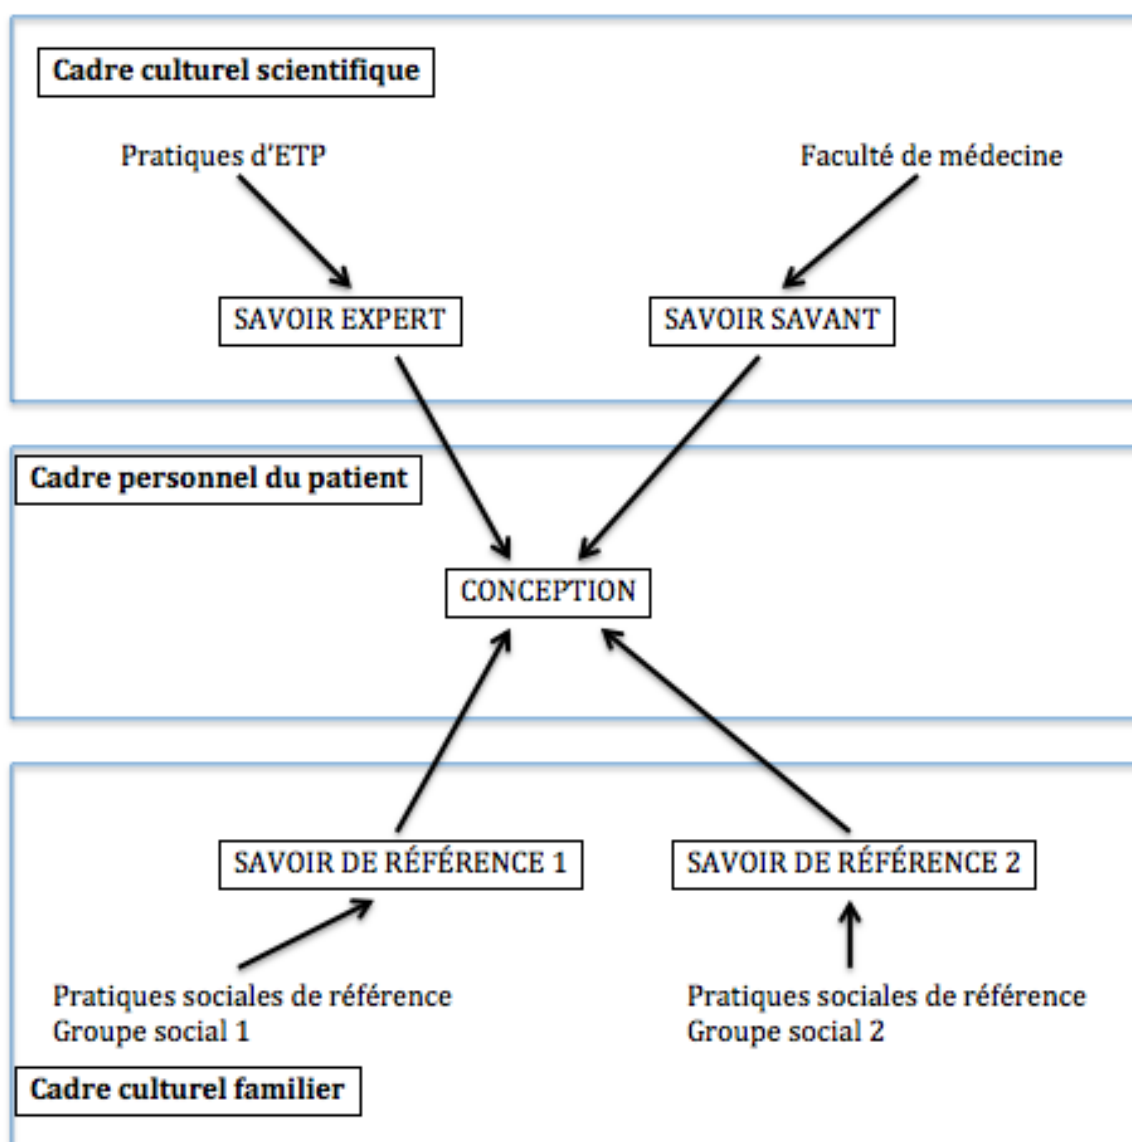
Cadre culturel scientifique

Pratiques d'ETP

Faculté de médecine

SAVOIR EXPERT

SAVOIR SAVANT

Cadre personnel du patient

CONCEPTION

SAVOIR DE RÉFÉRENCE 1

SAVOIR DE RÉFÉRENCE 2

Pratiques sociales de référence
Groupe social 1

Pratiques sociales de référence
Groupe social 2

Cadre culturel familier